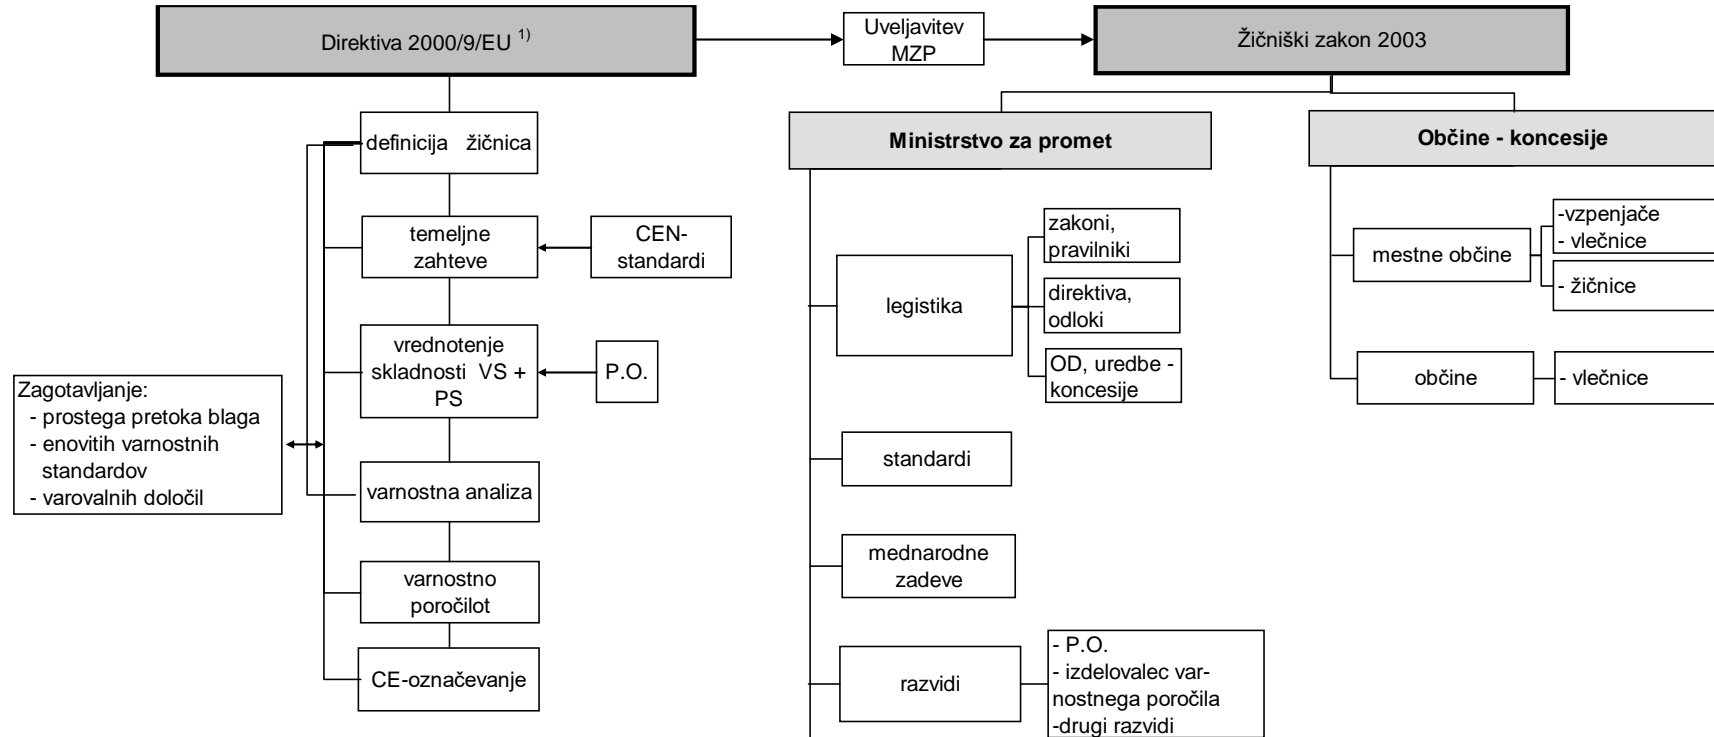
Direktiva 2000/9/EU $^{1)}$

Uveljavitev MZP

Žičniški zakon 2003

definicija žičnica

temeljne zahteve

CEN-standardi

vrednotenje skladnosti VS + PS

P.O.

Zagotavljanje:
- prostega pretoka blaga
- enovitih varnostnih standardov
- varovalnih določil

varnostna analiza

varnostno poročilot

CE-označevanje

Ministrstvo za promet

legistika

zakoni, pravilniki

direktiva, odloki

OD, uredbe - koncesije

standardi

mednarodne zadeve

razvidi

- P.O.
- izdelovalec varnostnega poročila
-drugi razvidi

Občine - koncesije

mestne občine

-vzpenjače
- vlečnice

- žičnice

občine

- vlečnice